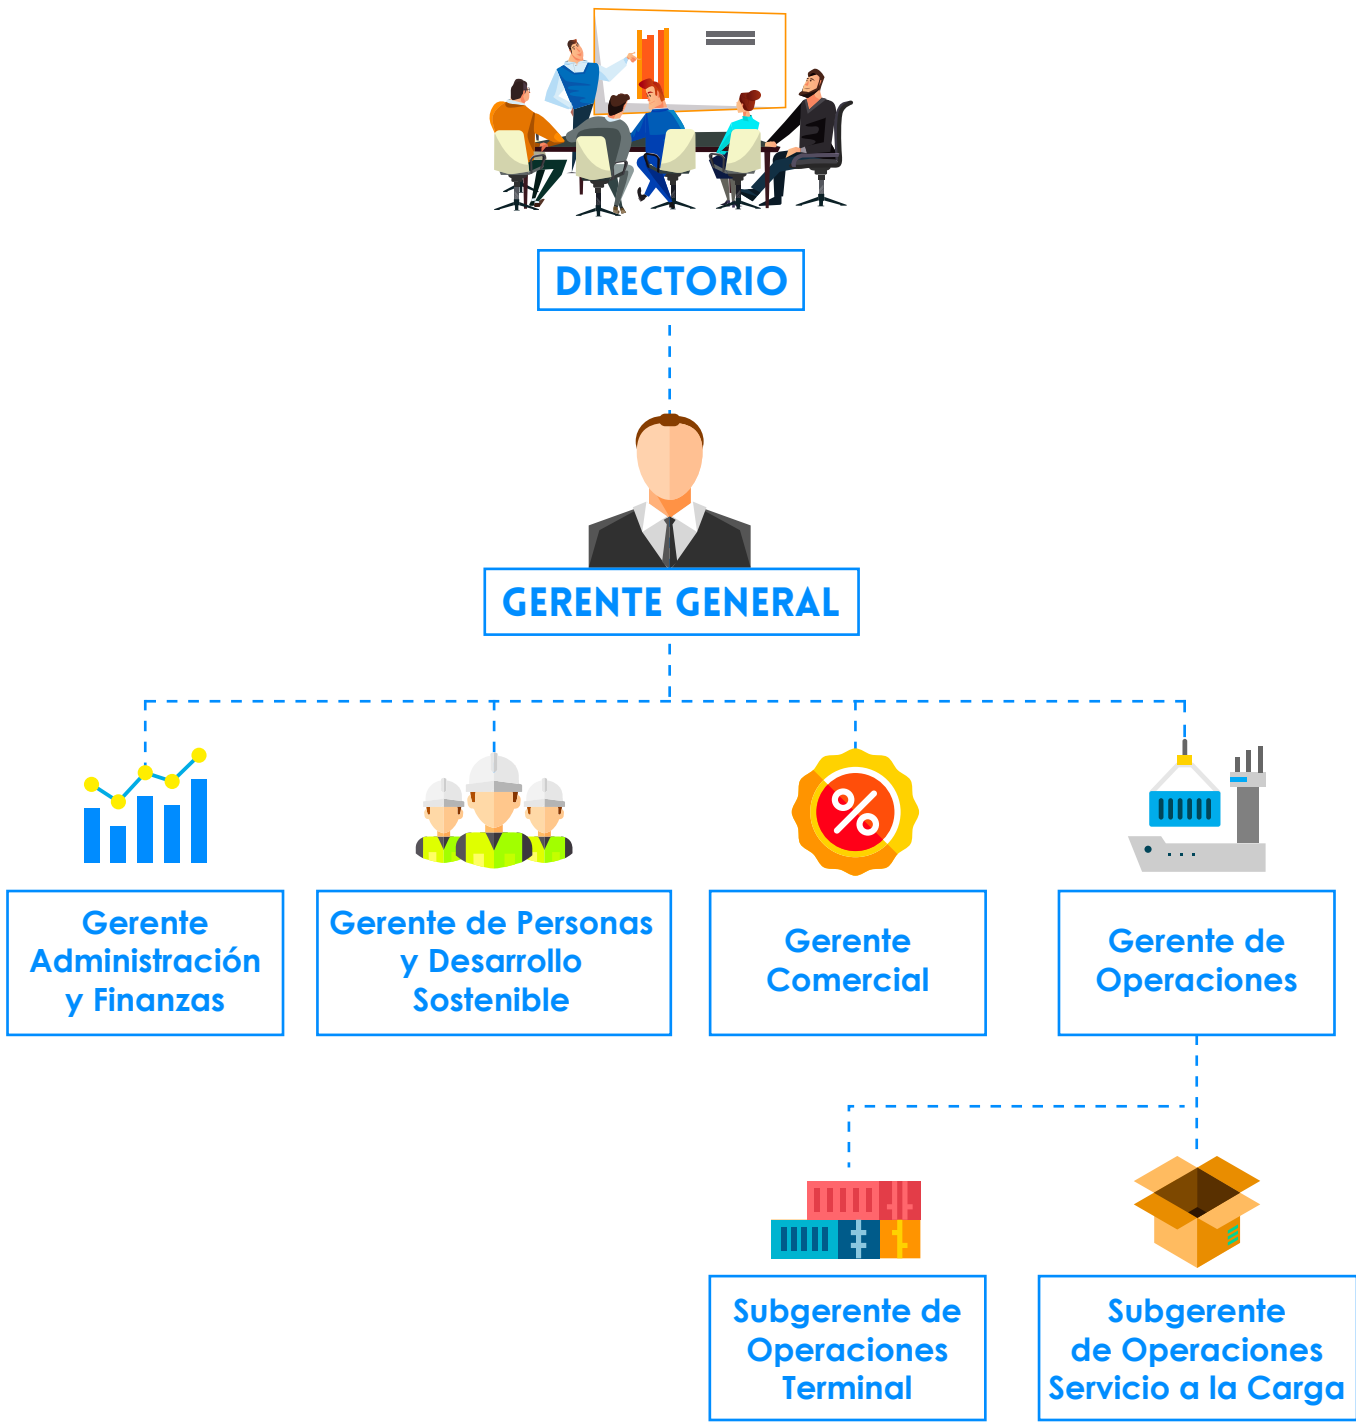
DIRECTORIO

GERENTE GENERAL

Gerente Administración y Finanzas

Gerente de Personas y Desarrollo Sostenible

%

Gerente Comercial

Gerente de Operaciones

Subgerente de Operaciones Terminal

Subgerente de Operaciones Servicio a la Carga